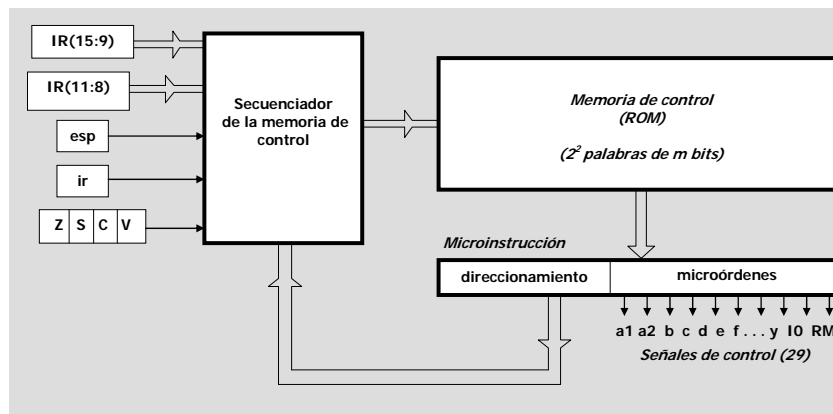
IR(15:9)

IR(11:8)

esp

ir

| Z | S | C | V |
|---|---|---|---|

Secuenciador de la memoria de control

Memoria de control (ROM)

($2^?$ palabras de m bits)

Microinstrucción

| direccionamiento | microórdenes |
|---|---|

a1 a2 b c d e f . . . y I0 RM

Señales de control (29)